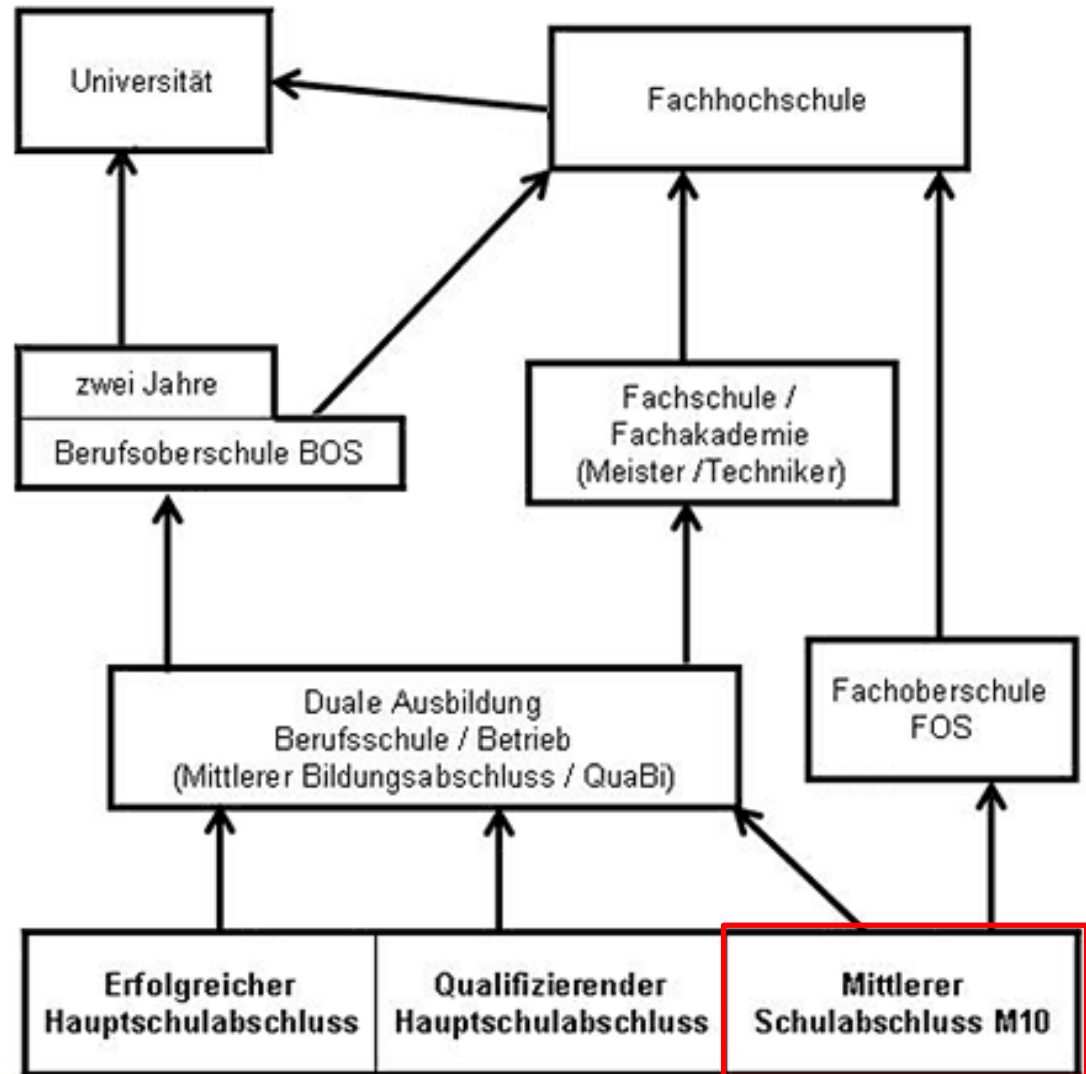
Universität

Fachhochschule

zwei Jahre

Berufsoberschule BOS

Fachschule / Fachakademie (Meister /Techniker)

Duale Ausbildung Berufsschule / Betrieb (Mittlerer Bildungsabschluss / QuaBi)

Fachoberschule FOS

Erfolgreicher Hauptschulabschluss

Qualifizierender Hauptschulabschluss

Mittlerer Schulabschluss M10